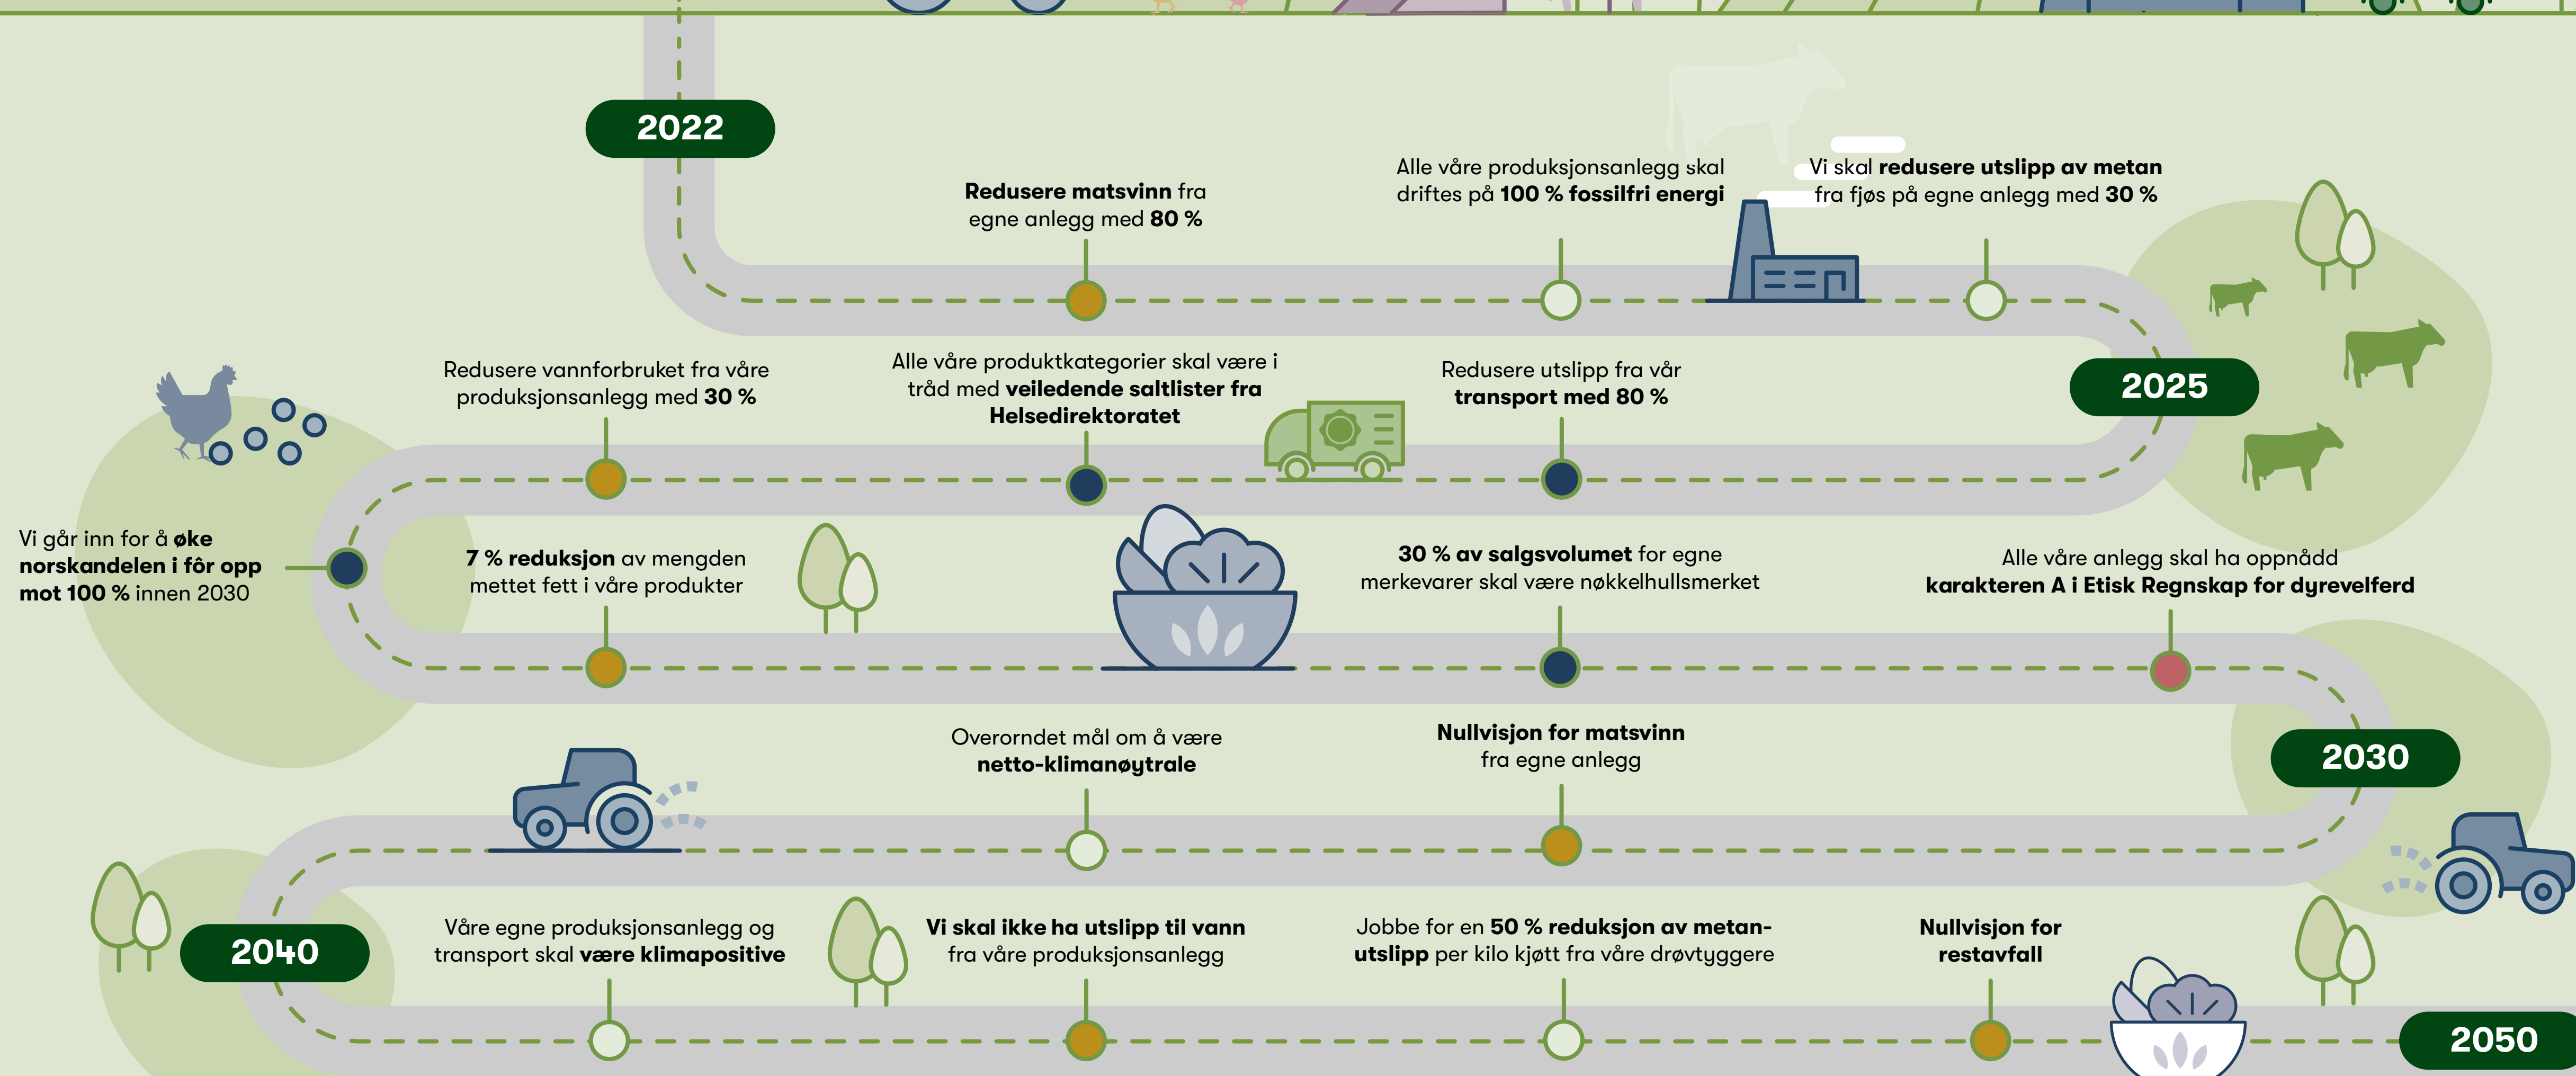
2022

**Redusere matsvinn** fra egne anlegg med **80 %**

Alle våre produksjonsanlegg skal driftes på **100 % fossilfri energi**

Vi skal **redusere utslipp av metan** fra fjøs på egne anlegg med **30 %**

2025

Redusere vannforbruket fra våre produksjonsanlegg med **30 %**

Alle våre produktkategorier skal være i tråd med **veiledende saltlister fra Helsedirektoratet**

Redusere utslipp fra vår **transport med 80 %**

Vi går inn for å **øke norskandelen i fôr opp mot 100 %** innen 2030

**7 % reduksjon** av mengden mettet fett i våre produkter

**30 % av salgsvolumet** for egne merkevarer skal være nøkkelhullsmerket

Alle våre anlegg skal ha oppnådd **karakteren A i Etisk Regnskap for dyrevelferd**

2030

Overorndet mål om å være **netto-klimanøytrale**

**Nullvisjon for matsvinn** fra egne anlegg

2040

Våre egne produksjonsanlegg og transport skal **være klimapositive**

**Vi skal ikke ha utslipp til vann** fra våre produksjonsanlegg

Jobbe for en **50 % reduksjon av metan-utslipp** per kilo kjøtt fra våre drøvtyggere

**Nullvisjon for restavfall**

2050